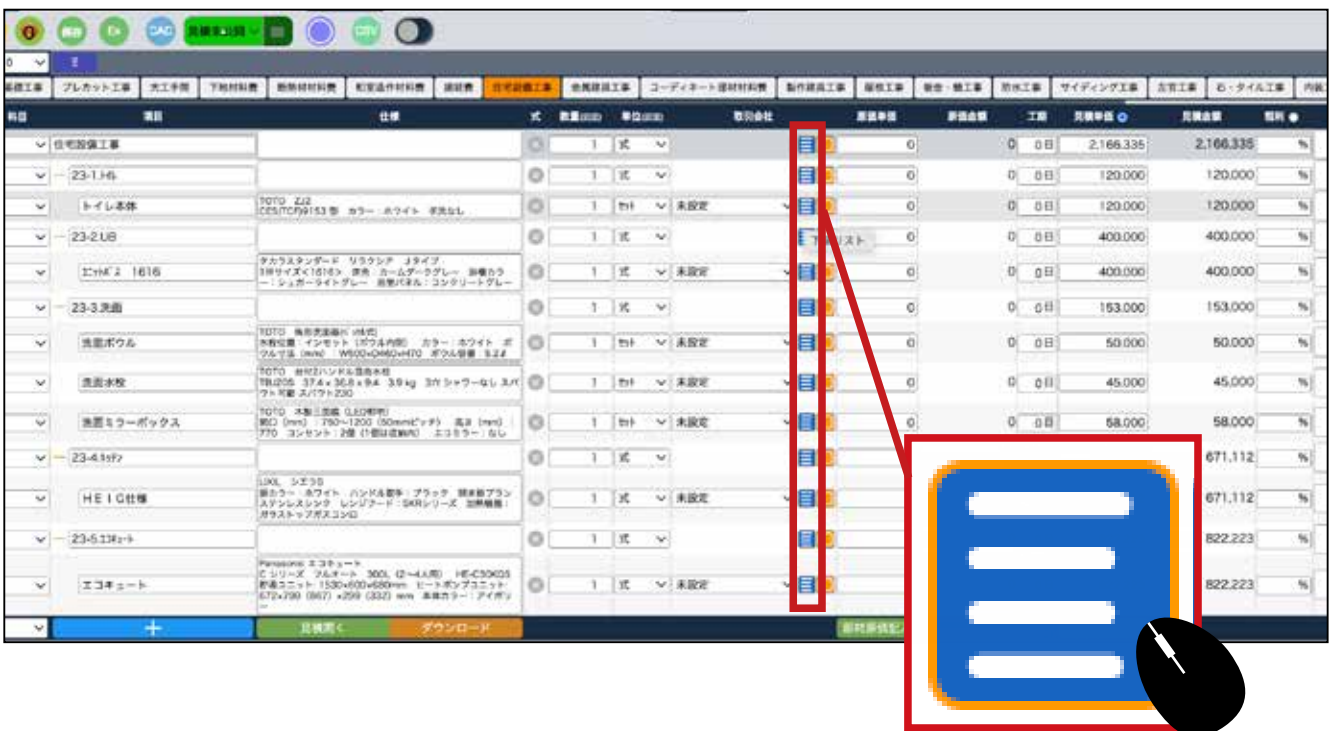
保存 Ex CAD 見積り出力 CSV

基礎工事 プレカット工事 大工手間 下地材料費 断熱材料費 和室造作材料費 建具費 住宅設備工事 金属建具工事 コーディネート建材材料費 製作建具工事 屋根工事 板金・樋工事 防水工事 サイディング工事 左官工事 石・タイル工事 内装

| 科目 | 項目 | 仕様 | 式 | 数量 | 単位 | 取引会社 | | 原価単価 | 原価金額 | 工期 | 見積単価 | 見積金額 | 粗利 |
|---|---|---|---|---|---|---|---|---|---|---|---|---|---|
| | 住宅設備工事 | | | 1 | 式 | | | 0 | 0 | 0日 | 2,166,335 | 2,166,335 | % |
| | 23-1.トイレ | | | 1 | 式 | | | 0 | 0 | 0日 | 120,000 | 120,000 | % |
| | トイレ本体 | TOTO ZJ2 CES/TCF9153 型 カラー：ホワイト 手洗なし | | 1 | セット | 未設定 | | 0 | 0 | 0日 | 120,000 | 120,000 | % |
| | 23-2.UB | | | 1 | 式 | | リスト | 0 | 0 | 0日 | 400,000 | 400,000 | % |
| | ユニットバス 1616 | タカラスタンダード リラクシア Jタイプ 1坪サイズ<1616> 浴槽：カームダークグレー 浴槽カラー：シュガーライトグレー 出窓パネル：コンクリートグレー | | 1 | 式 | 未設定 | | 0 | 0 | 0日 | 400,000 | 400,000 | % |
| | 23-3.洗面 | | | 1 | 式 | | | 0 | 0 | 0日 | 153,000 | 153,000 | % |
| | 洗面ボウル | TOTO 角形洗面器 水栓位置：インセット（ボウル内側） カラー：ホワイト ボウル寸法（mm） W500×D460×H170 ボウル容量：9.2ℓ | | 1 | セット | 未設定 | | 0 | 0 | 0日 | 50,000 | 50,000 | % |
| | 洗面水栓 | TOTO 台付2ハンドル混合水栓 TBU20S 37.4×36.8×9.4 3.9kg 3穴 シャワーなし スパウト可動 スパウト230 | | 1 | セット | 未設定 | | 0 | 0 | 0日 | 45,000 | 45,000 | % |
| | 洗面ミラーボックス | TOTO 木製三面鏡（LED照明） 間口（mm）：750～1200（50mmピッチ） 高さ（mm）：770 コンセント：2個（1個は収納内） エコミラー：なし | | 1 | セット | 未設定 | | 0 | 0 | 0日 | 58,000 | 58,000 | % |
| | 23-4.キッチン | | | 1 | 式 | | | | | | | 671,112 | % |
| | HEIG仕様 | LIXIL シエラS 扉カラー：ホワイト ハンドル取手：ブラック 開き扉プラン ステンレスシンク レンジフード：SKRシリーズ 加熱機器：ガラストップガスコンロ | | 1 | 式 | 未設定 | | | | | | 671,112 | % |
| | 23-5.エコキュート | | | 1 | 式 | | | | | | | 822,223 | % |
| | エコキュート | Panasonic エコキュート Cシリーズ フルオート 300L（2～4人用） HE-C30KQS 貯湯ユニット 1530×600×680mm ヒートポンプユニット 672×799（867）×299（332）mm 本体カラー：アイボリー | | 1 | 式 | 未設定 | | | | | | 822,223 | % |

＋ 見積開く ダウンロード 原材原価記